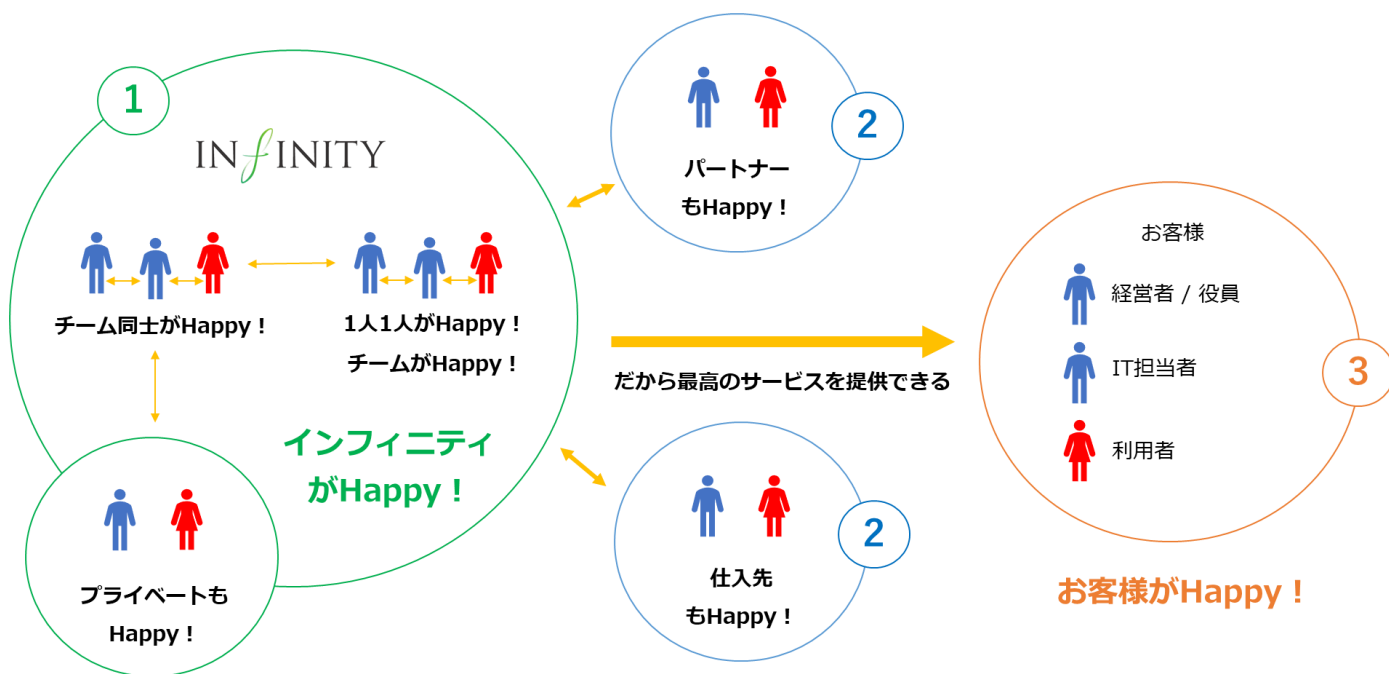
1

INFINITY

チーム同士がHappy！

1人1人がHappy！
チームがHappy！

インフィニティ
がHappy！

プライベートも
Happy！

2

パートナー
もHappy！

2

仕入先
もHappy！

だから最高のサービスを提供できる

お客様

経営者 / 役員

IT担当者

利用者

3

お客様がHappy！